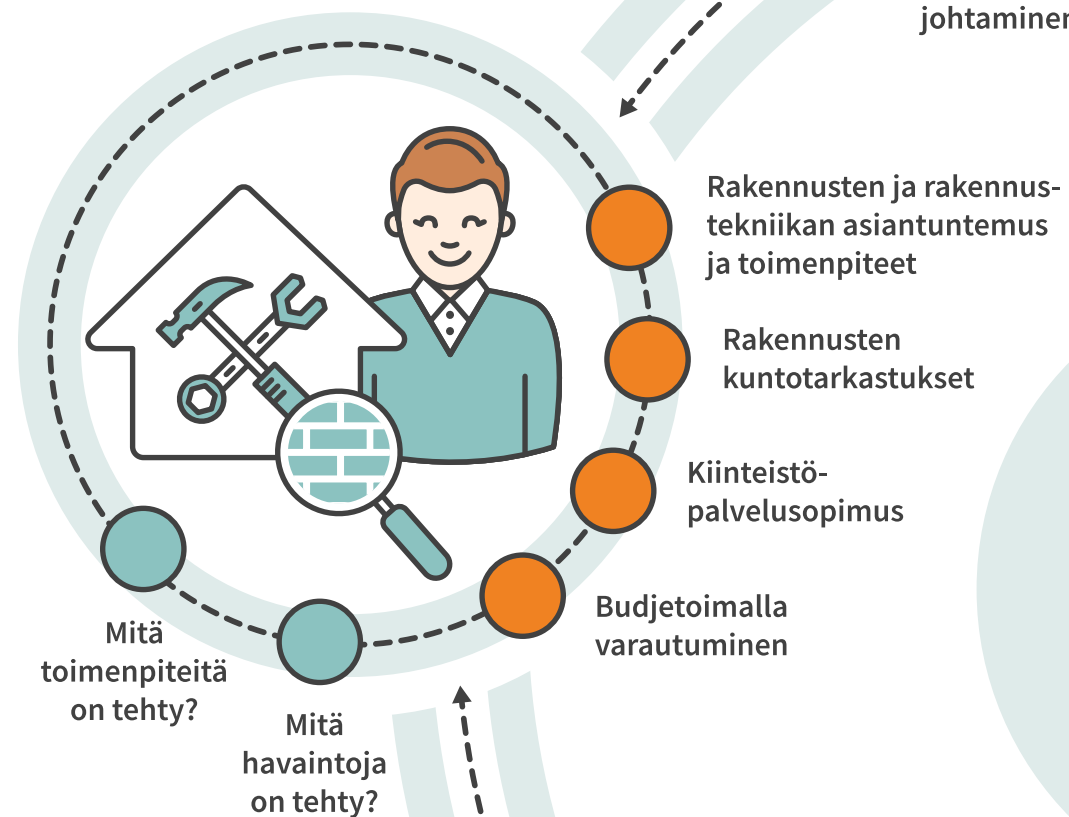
johtaminen

Rakennusten ja rakennustekniikan asiantuntemus ja toimenpiteet

Rakennusten kuntotarkastukset

Kiinteistöpalvelusopimus

Budjetoimalla varautuminen

Mitä toimenpiteitä on tehty?

Mitä havaintoja on tehty?